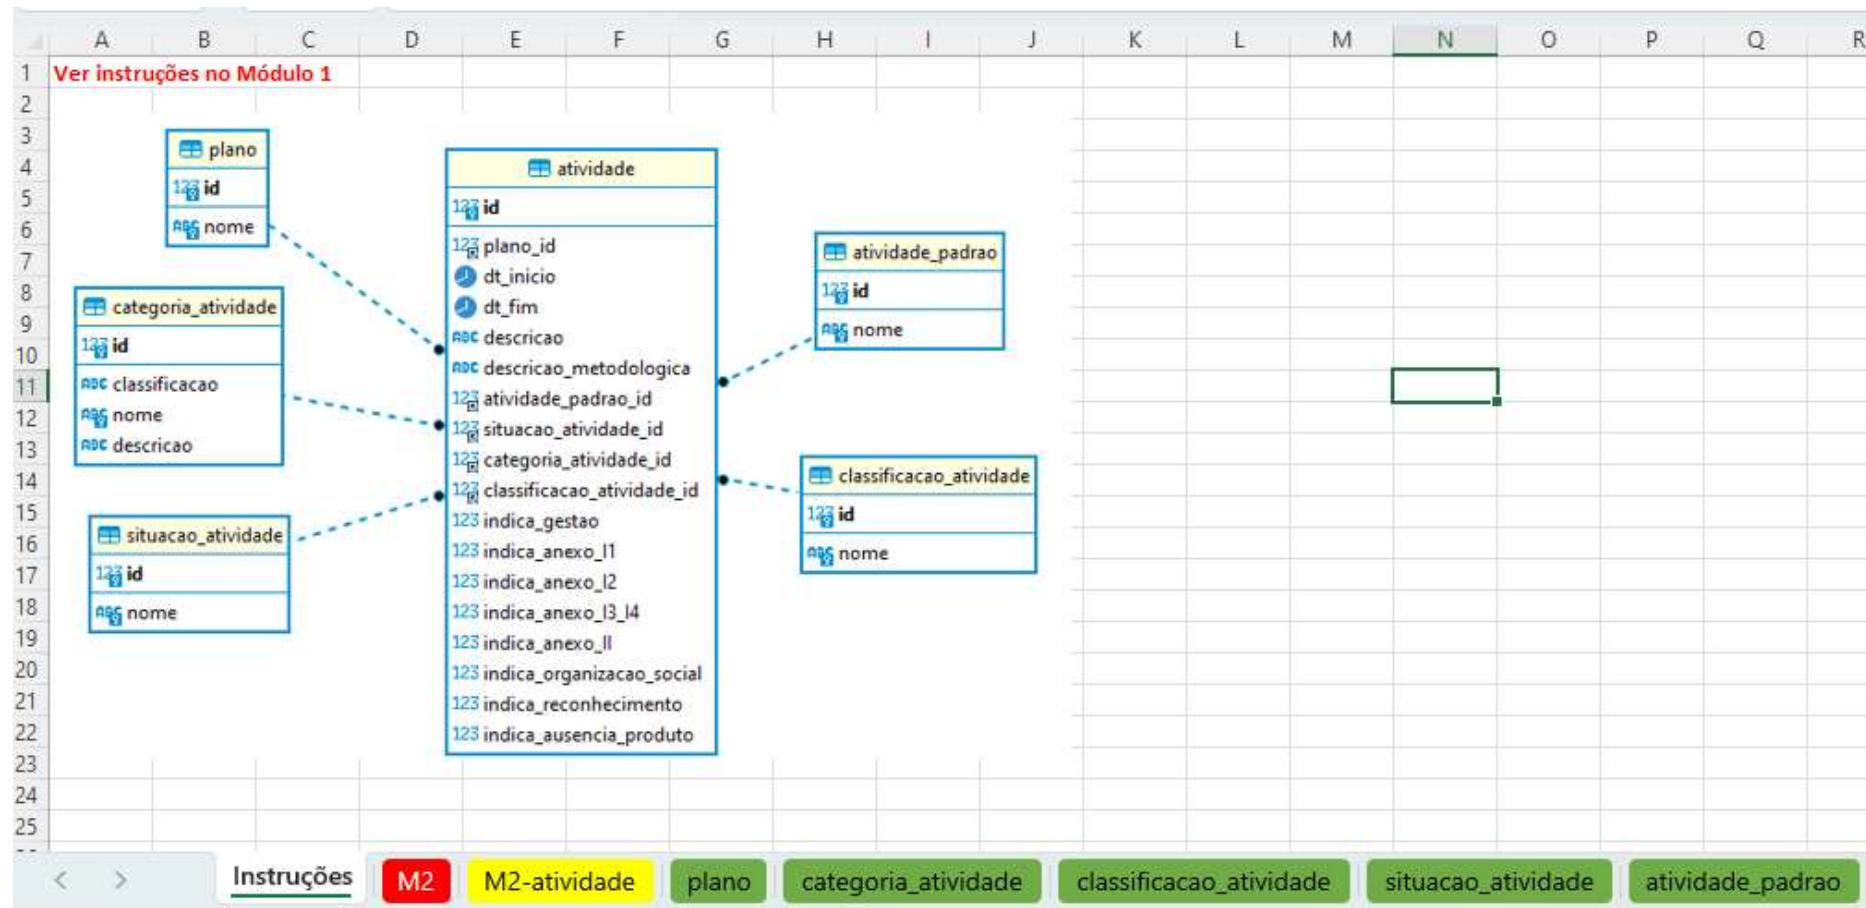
| | A | B | C | D | E | F | G | H | I | J | K | L | M | N | O | P | Q | R |
|---|---|---|---|---|---|---|---|---|---|---|---|---|---|---|---|---|---|---|
| 1 | Ver instruções no Módulo 1 | | | | | | | | | | | | | | | | | |
| 2 | | | | | | | | | | | | | | | | | | |
| 3 | | | | | | | | | | | | | | | | | | |
| 4 | | | | | | | | | | | | | | | | | | |
| 5 | | | | | | | | | | | | | | | | | | |
| 6 | | | | | | | | | | | | | | | | | | |
| 7 | | | | | | | | | | | | | | | | | | |
| 8 | | | | | | | | | | | | | | | | | | |
| 9 | | | | | | | | | | | | | | | | | | |
| 10 | | | | | | | | | | | | | | | | | | |
| 11 | | | | | | | | | | | | | | | | | | |
| 12 | | | | | | | | | | | | | | | | | | |
| 13 | | | | | | | | | | | | | | | | | | |
| 14 | | | | | | | | | | | | | | | | | | |
| 15 | | | | | | | | | | | | | | | | | | |
| 16 | | | | | | | | | | | | | | | | | | |
| 17 | | | | | | | | | | | | | | | | | | |
| 18 | | | | | | | | | | | | | | | | | | |
| 19 | | | | | | | | | | | | | | | | | | |
| 20 | | | | | | | | | | | | | | | | | | |
| 21 | | | | | | | | | | | | | | | | | | |
| 22 | | | | | | | | | | | | | | | | | | |
| 23 | | | | | | | | | | | | | | | | | | |
| 24 | | | | | | | | | | | | | | | | | | |
| 25 | | | | | | | | | | | | | | | | | | |

plano
id
nome

categoria_atividade
id
classificacao
nome
descricao

situacao_atividade
id
nome

atividade
id
plano_id
dt_inicio
dt_fim
descricao
descricao_metodologica
atividade_padrao_id
situacao_atividade_id
categoria_atividade_id
classificacao_atividade_id
indica_gestao
indica_anexo_I1
indica_anexo_I2
indica_anexo_I3_I4
indica_anexo_II
indica_organizacao_social
indica_reconhecimento
indica_ausencia_produto

atividade_padrao
id
nome

classificacao_atividade
id
nome

Instruções | M2 | M2-atividade | plano | categoria_atividade | classificacao_atividade | situacao_atividade | atividade_padrao